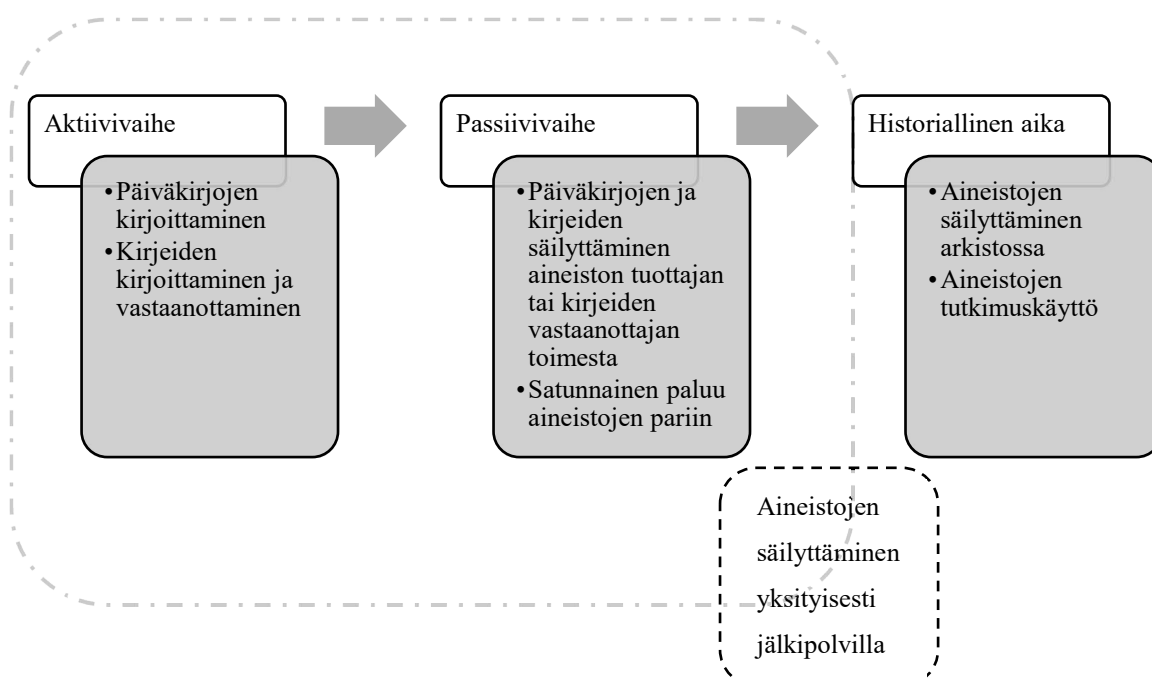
Aktiivivaihe

• Päiväkirjojen kirjoittaminen
• Kirjeiden kirjoittaminen ja vastaanottaminen

Passiivivaihe

• Päiväkirjojen ja kirjeiden säilyttäminen aineiston tuottajan tai kirjeiden vastaanottajan toimesta
• Satunnainen paluu aineistojen pariin

Historiallinen aika

• Aineistojen säilyttäminen arkistossa
• Aineistojen tutkimuskäyttö

Aineistojen säilyttäminen yksityisesti jälkipolvilla